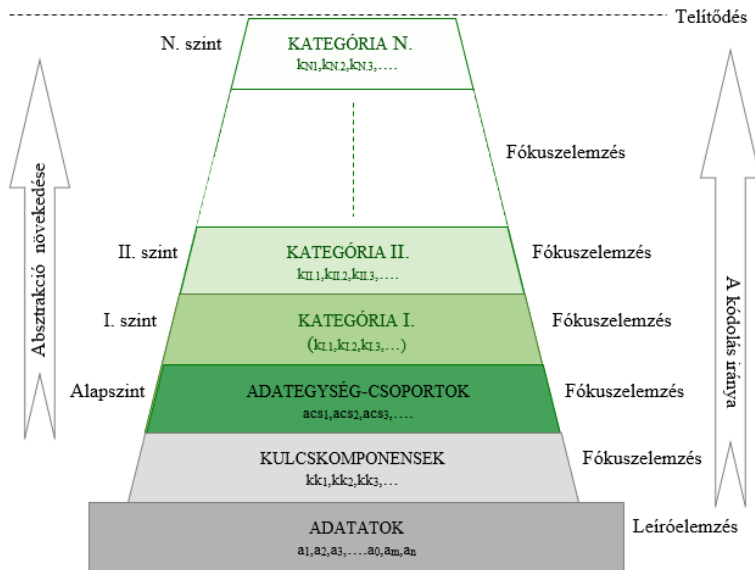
Telítődés

N. szint

KATEGÓRIA N.

$k_{N1}, k_{N2}, k_{N3}, \ldots$

Fókuszelemzés

II. szint

KATEGÓRIA II.

$k_{II1}, k_{II2}, k_{II3}, \ldots$

Fókuszelemzés

I. szint

KATEGÓRIA I.

$(k_{I1}, k_{I2}, k_{I3}, \ldots)$

Fókuszelemzés

Alapszint

ADATEGYSÉG-CSOPORTOK

$acs_1, acs_2, acs_3, \ldots$

Fókuszelemzés

KULCSKOMPONENSEK

$kk_1, kk_2, kk_3, \ldots$

Fókuszelemzés

ADATOK

$a_1, a_2, a_3, \ldots a_0, a_m, a_n$

Leíróelemzés

Absztrakció növekedése

A kódolás iránya